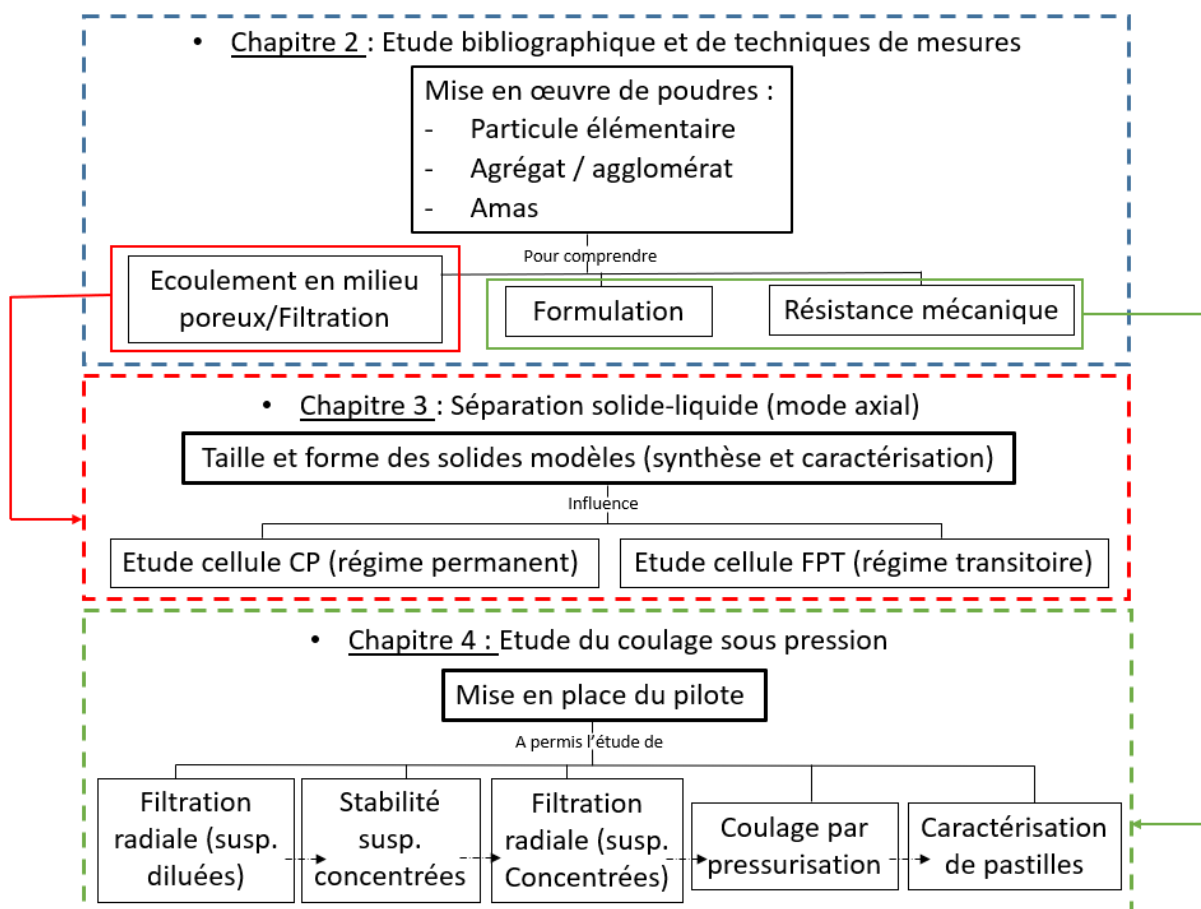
• Chapitre 2 : Etude bibliographique et de techniques de mesures

Mise en œuvre de poudres :
- Particule élémentaire
- Agrégat / agglomérat
- Amas

Pour comprendre

Ecoulement en milieu poreux/Filtration

Formulation

Résistance mécanique

• Chapitre 3 : Séparation solide-liquide (mode axial)

Taille et forme des solides modèles (synthèse et caractérisation)

Influence

Etude cellule CP (régime permanent)

Etude cellule FPT (régime transitoire)

• Chapitre 4 : Etude du coulage sous pression

Mise en place du pilote

A permis l'étude de

Filtration radiale (susp. diluées)

Stabilité susp. concentrées

Filtration radiale (susp. Concentrées)

Coulage par pressurisation

Caractérisation de pastilles